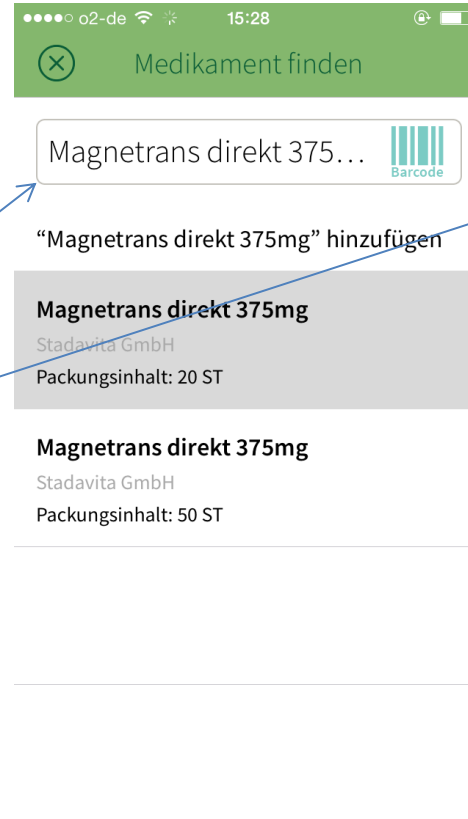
●●●●○ o2-de 15:28

Medikament finden

Magnetrans direkt 375…

Barcode

“Magnetrans direkt 375mg” hinzufügen

Magnetrans direkt 375mg
Stadavita GmbH
Packungsinhalt: 20 ST

Magnetrans direkt 375mg
Stadavita GmbH
Packungsinhalt: 50 ST